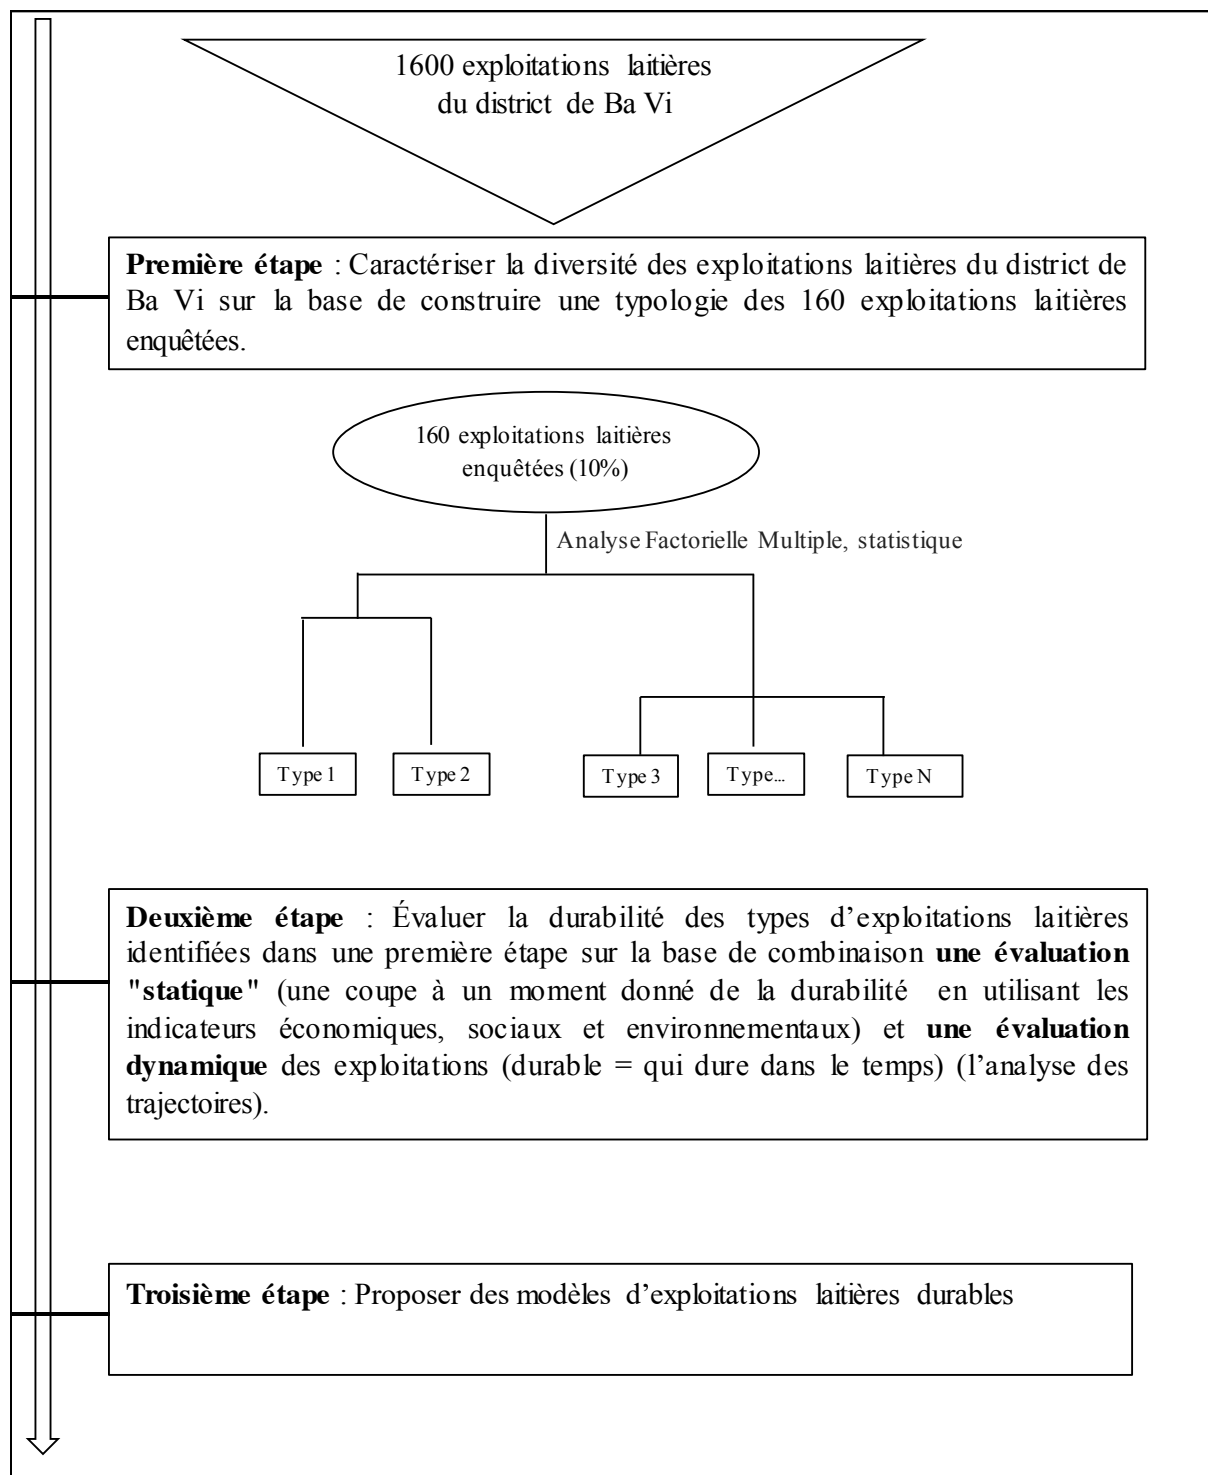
1600 exploitations laitières du district de Ba Vi

Première étape : Caractériser la diversité des exploitations laitières du district de Ba Vi sur la base de construire une typologie des 160 exploitations laitières enquêtées.

160 exploitations laitières enquêtées (10%)

Analyse Factorielle Multiple, statistique

Type 1

Type 2

Type 3

Type...

Type N

Deuxième étape : Évaluer la durabilité des types d'exploitations laitières identifiées dans une première étape sur la base de combinaison une évaluation "statique" (une coupe à un moment donné de la durabilité en utilisant les indicateurs économiques, sociaux et environnementaux) et une évaluation dynamique des exploitations (durable = qui dure dans le temps) (l'analyse des trajectoires).

Troisième étape : Proposer des modèles d'exploitations laitières durables